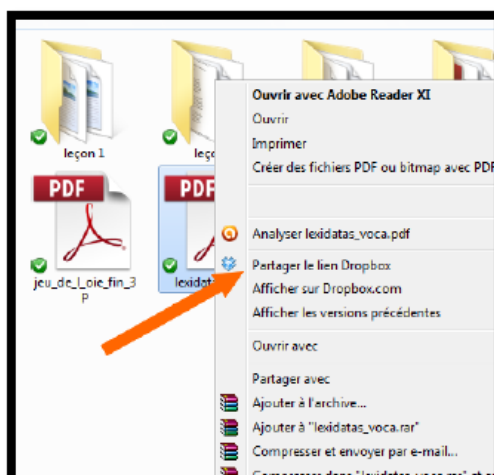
leçon 1

leç

PDF

jeu_de_l_oie_fin_3P

PDF

lexidat

Ouvrir avec Adobe Reader XI
Ouvrir
Imprimer
Créer des fichiers PDF ou bitmap avec PDF

Analyser lexidatas_voca.pdf

Partager le lien Dropbox
Afficher sur Dropbox.com
Afficher les versions précédentes

Ouvrir avec

Partager avec
Ajouter à l'archive...
Ajouter à "lexidatas_voca.rar"
Compresser et envoyer par e-mail...
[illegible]